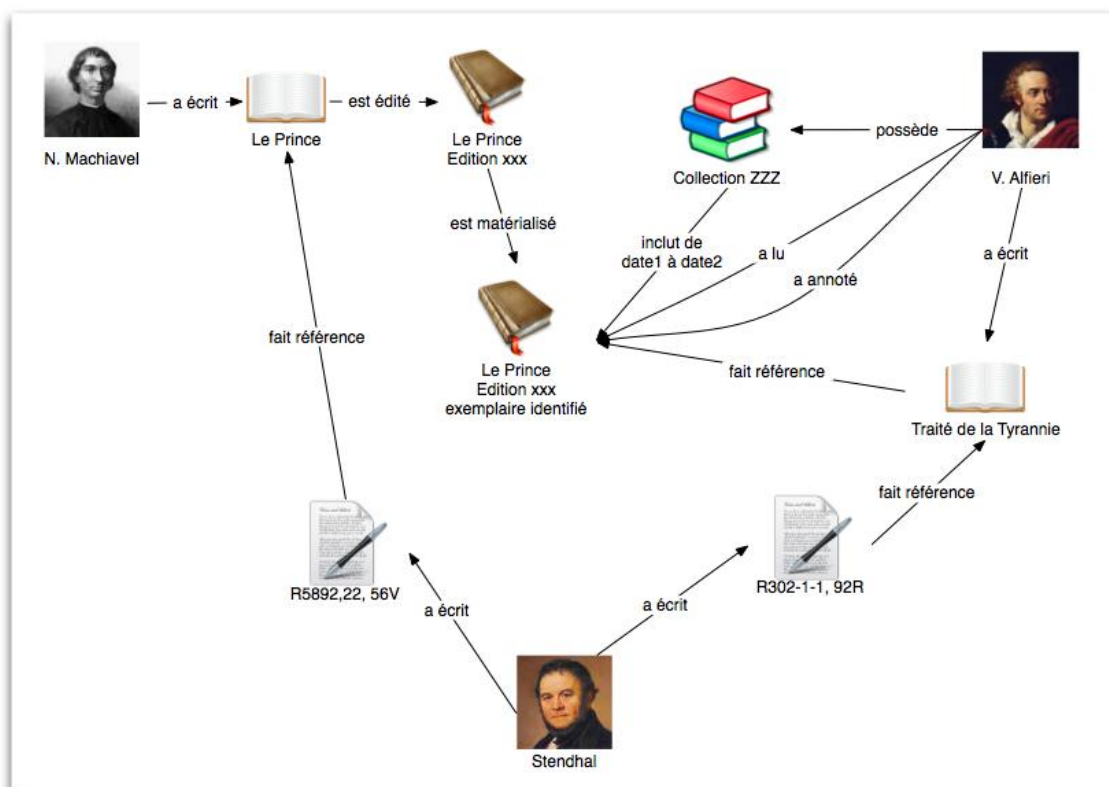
N. Machiavel

a écrit

Le Prince

est édité

Le Prince
Edition xxx

Collection ZZZ

possède

V. Alfieri

est matérialisé

inclut de date1 à date2

a lu

a annoté

a écrit

fait référence

Le Prince
Edition xxx
exemplaire identifié

fait référence

Traité de la Tyrannie

fait référence

R5892,22, 56V

R302-1-1, 92R

a écrit

a écrit

Stendhal